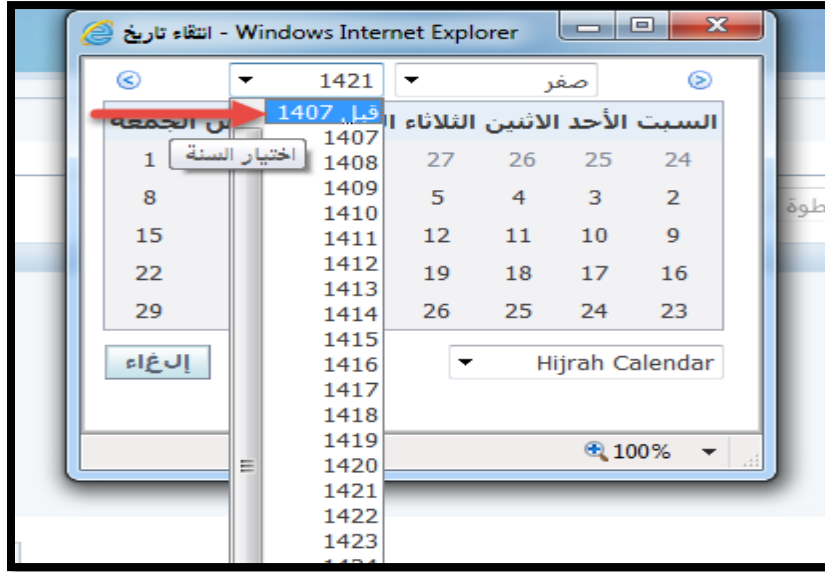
انتقاء تاريخ - Windows Internet Explorer

1421
صفر

قبل 1407
اختيار السنة
1407
1408
1409
1410
1411
1412
1413
1414
1415
1416
1417
1418
1419
1420
1421
1422
1423

السبت الأحد الاثنين الثلاثاء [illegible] الجمعة

| 24 | 25 | 26 | 27 | 1 |
|---|---|---|---|---|
| 2 | 3 | 4 | 5 | 8 |
| 9 | 10 | 11 | 12 | 15 |
| 16 | 17 | 18 | 19 | 22 |
| 23 | 24 | 25 | 26 | 29 |

إلغاء

Hijrah Calendar

100%